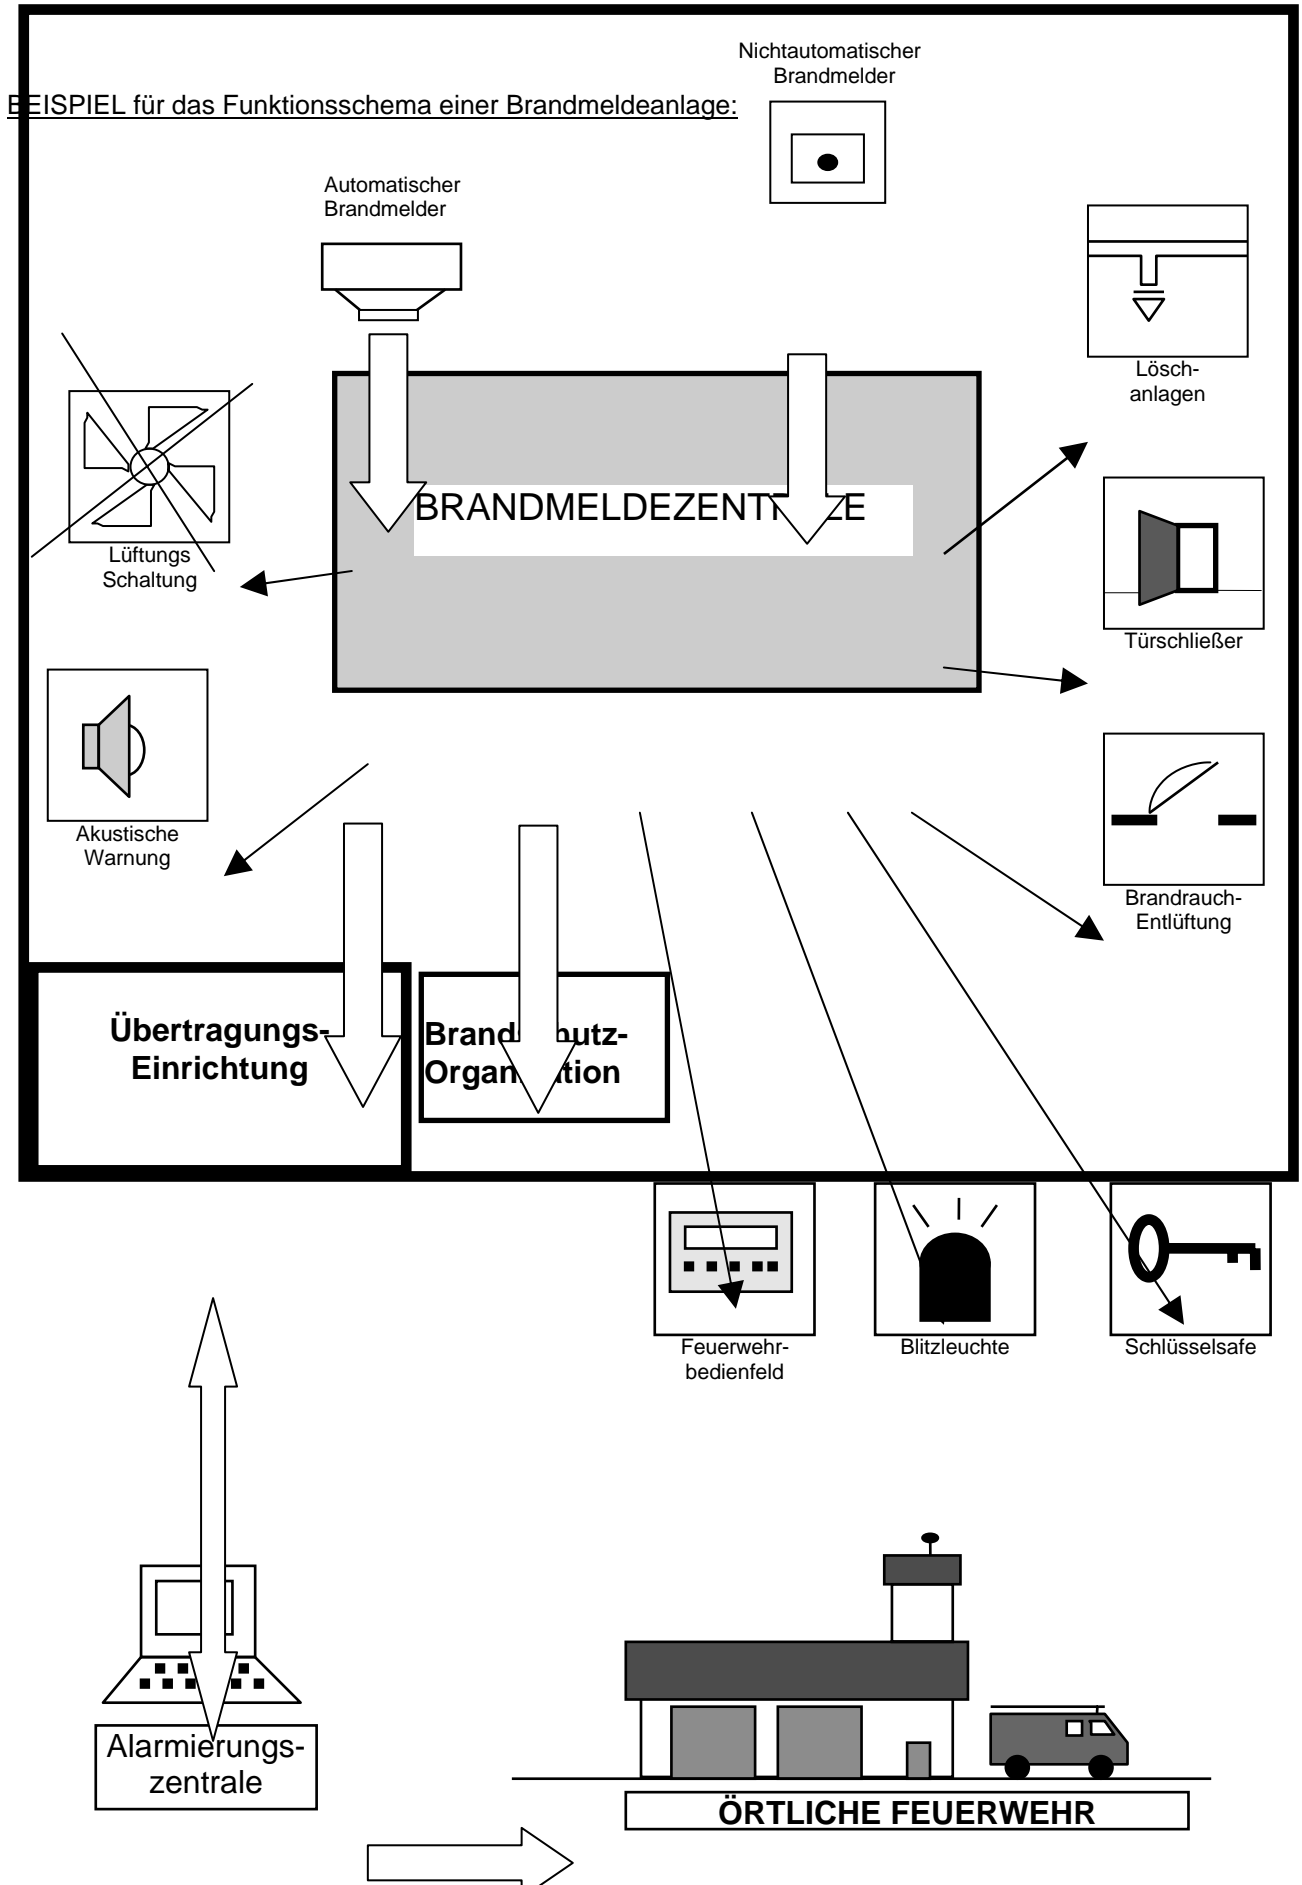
BEISPIEL für das Funktionsschema einer Brandmeldeanlage:

Nichtautomatischer Brandmelder

Automatischer Brandmelder

Lösch-anlagen

BRANDMELDEZENTRALE

Lüftungs Schaltung

Türschließer

Akustische Warnung

Brandrauch-Entlüftung

Übertragungs-Einrichtung

Brandschutz-Organisation

Feuerwehr-bedienfeld

Blitzleuchte

Schlüsselsafe

Alarmierungs-zentrale

ÖRTLICHE FEUERWEHR